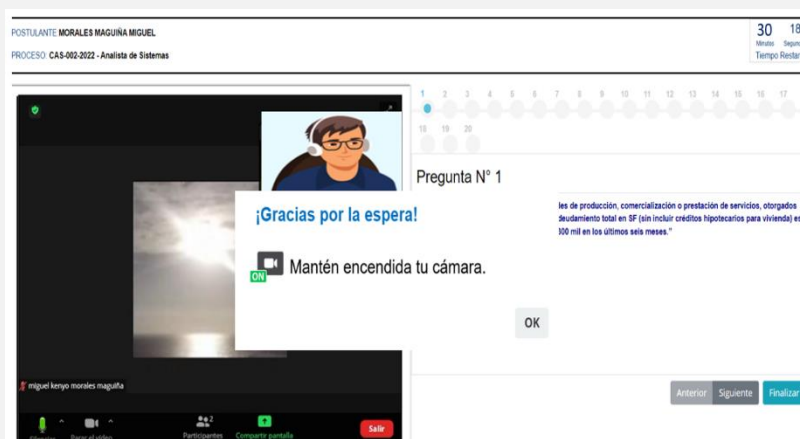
POSTULANTE MORALES MAGUIÑA MIGUEL

PROCESO: CAS-002-2022 - Analista de Sistemas

30 Minutos 18 Segun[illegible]
Tiempo Restan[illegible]

1 2 3 4 5 6 7 8 9 10 11 12 13 14 15 16 17
18 19 20

Pregunta N° 1

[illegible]les de producción, comercialización o prestación de servicios, otorgados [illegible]
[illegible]deudamiento total en SF (sin incluir créditos hipotecarios para vivienda) es
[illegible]300 mil en los últimos seis meses."

¡Gracias por la espera!

ON Mantén encendida tu cámara.

OK

miguel kenyo morales maguiña

Silenciar Parar el video Participantes 2 Compartir pantalla Salir

Anterior Siguiente Finalizar